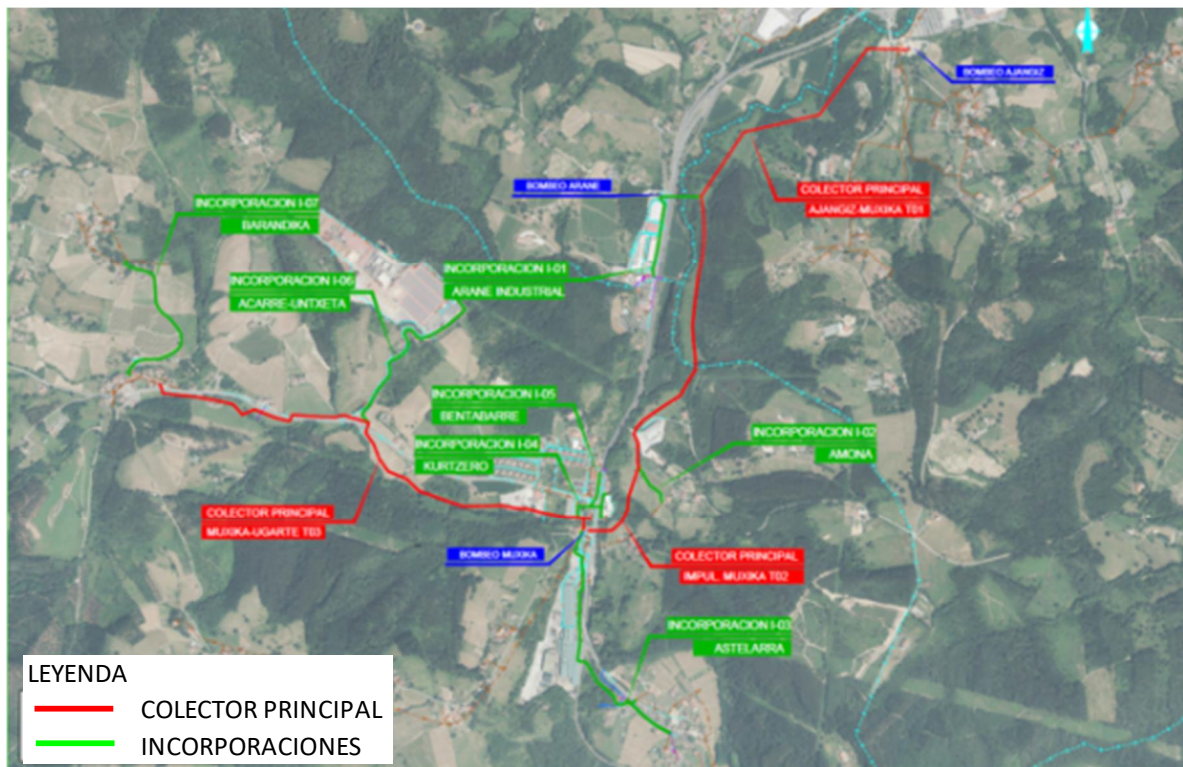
BOMBEO AJANGIZ

COLECTOR PRINCIPAL
AJANGIZ-MUXIKA T01

BOMBEO ARANE

INCORPORACION I-07
BARANDIKA

INCORPORACION I-06
ACARRE-UNTXETA

INCORPORACION I-01
ARANE INDUSTRIAL

INCORPORACION I-05
BENTABARRE

INCORPORACION I-04
KURTZERO

INCORPORACION I-02
AMONA

COLECTOR PRINCIPAL
MUXIKA-UGARTE T03

BOMBEO MUXIKA

COLECTOR PRINCIPAL
IMPUL. MUXIKA T02

INCORPORACION I-03
ASTELARRA

LEYENDA
COLECTOR PRINCIPAL
INCORPORACIONES